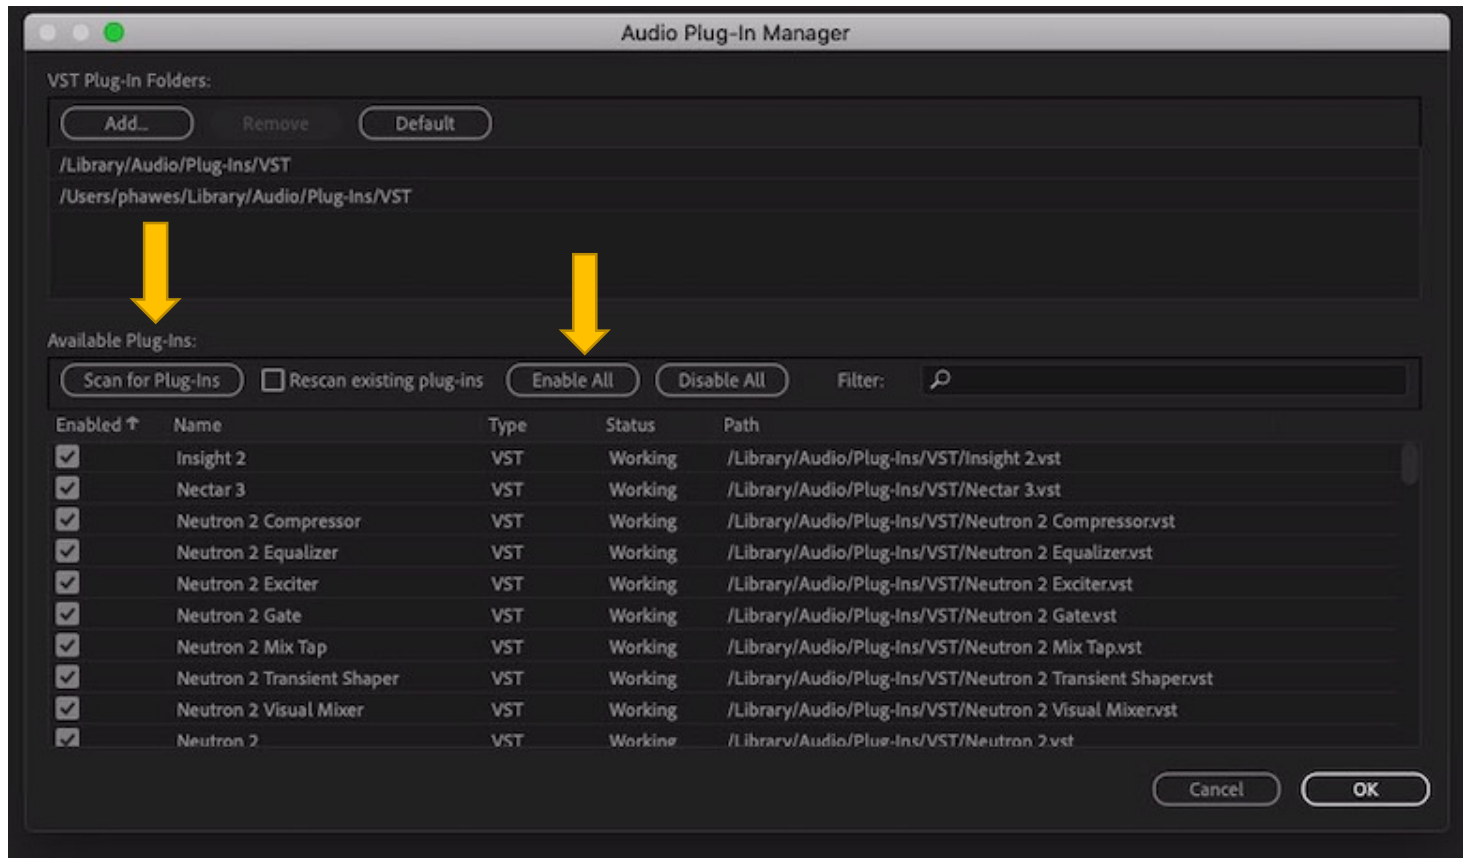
Audio Plug-In Manager

VST Plug-In Folders:

Add... Remove Default

/Library/Audio/Plug-Ins/VST
/Users/phawes/Library/Audio/Plug-Ins/VST

Available Plug-Ins:

Scan for Plug-Ins Rescan existing plug-ins Enable All Disable All Filter:

| Enabled | Name | Type | Status | Path |
|---|---|---|---|---|
| ☑ | Insight 2 | VST | Working | /Library/Audio/Plug-Ins/VST/Insight 2.vst |
| ☑ | Nectar 3 | VST | Working | /Library/Audio/Plug-Ins/VST/Nectar 3.vst |
| ☑ | Neutron 2 Compressor | VST | Working | /Library/Audio/Plug-Ins/VST/Neutron 2 Compressor.vst |
| ☑ | Neutron 2 Equalizer | VST | Working | /Library/Audio/Plug-Ins/VST/Neutron 2 Equalizer.vst |
| ☑ | Neutron 2 Exciter | VST | Working | /Library/Audio/Plug-Ins/VST/Neutron 2 Exciter.vst |
| ☑ | Neutron 2 Gate | VST | Working | /Library/Audio/Plug-Ins/VST/Neutron 2 Gate.vst |
| ☑ | Neutron 2 Mix Tap | VST | Working | /Library/Audio/Plug-Ins/VST/Neutron 2 Mix Tap.vst |
| ☑ | Neutron 2 Transient Shaper | VST | Working | /Library/Audio/Plug-Ins/VST/Neutron 2 Transient Shaper.vst |
| ☑ | Neutron 2 Visual Mixer | VST | Working | /Library/Audio/Plug-Ins/VST/Neutron 2 Visual Mixer.vst |
| ☑ | Neutron 2 | VST | Working | /Library/Audio/Plug-Ins/VST/Neutron 2.vst |

Cancel OK